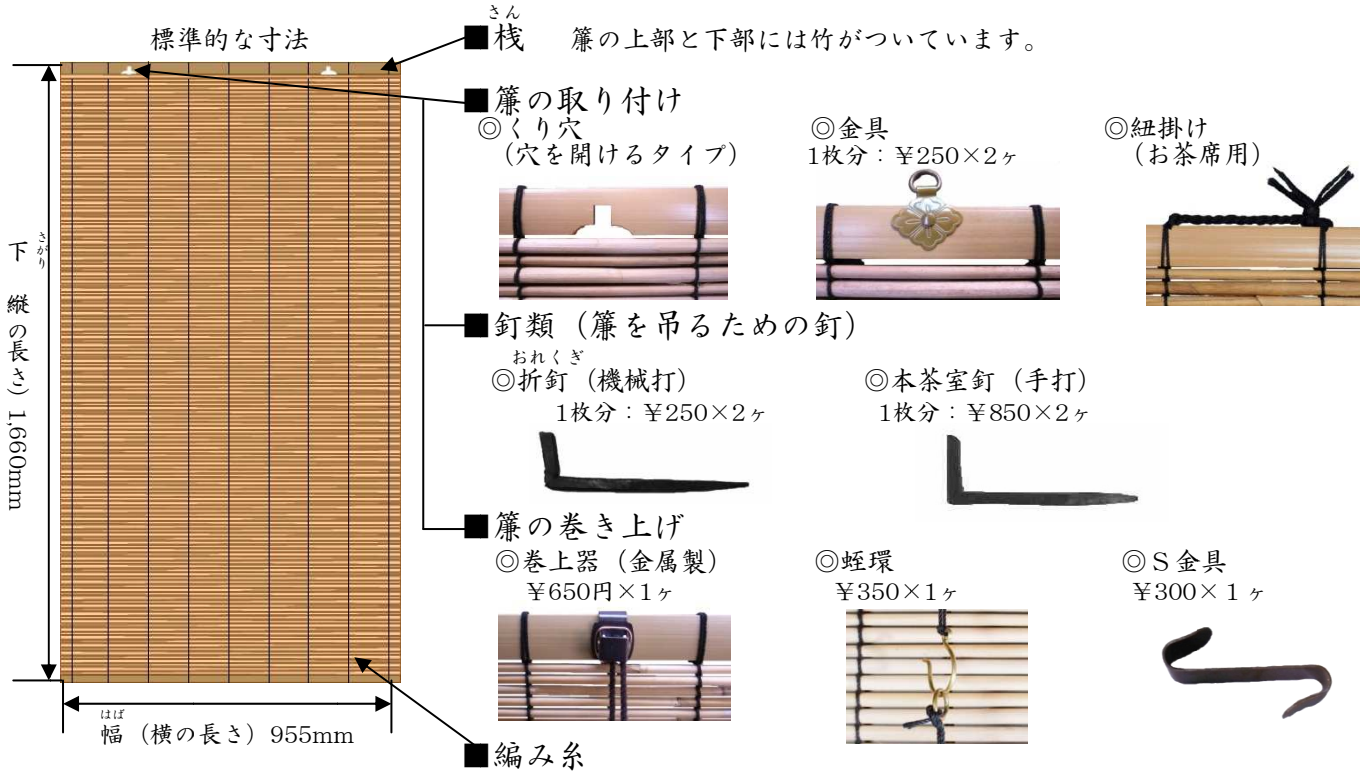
標準的な寸法

下（さがり）（縦の長さ）1,660mm

幅（はば）（横の長さ）955mm

■桟（さん）　簾の上部と下部には竹がついています。

■簾の取り付け
◎くり穴
（穴を開けるタイプ）
◎金具
1枚分：￥250×2ヶ
◎紐掛け
（お茶席用）

■釘類（簾を吊るための釘）
◎折釘（おれくぎ）（機械打）
1枚分：￥250×2ヶ
◎本茶室釘（手打）
1枚分：￥850×2ヶ

■簾の巻き上げ
◎巻上器（金属製）
￥650円×1ヶ
◎蛭環
￥350×1ヶ
◎S金具
￥300×1ヶ

■編み糸